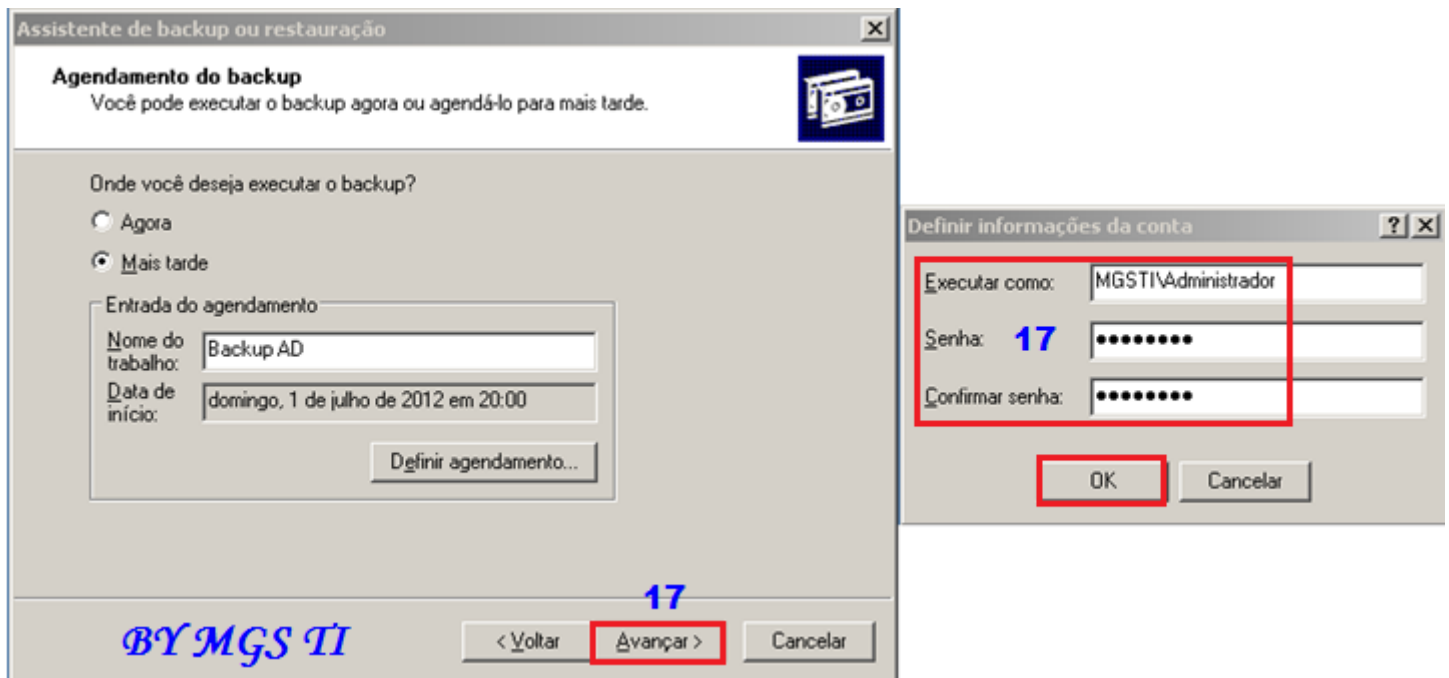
Assistente de backup ou restauração

Agendamento do backup
Você pode executar o backup agora ou agendá-lo para mais tarde.

Onde você deseja executar o backup?

Agora

Mais tarde

Entrada do agendamento

Nome do trabalho: Backup AD

Data de início: domingo, 1 de julho de 2012 em 20:00

Definir agendamento...

17

BY MGS TI

< Voltar

Avançar >

Cancelar

Definir informações da conta

Executar como: MGSTI\Administrador

Senha: 17 ••••••••

Confirmar senha: ••••••••

OK

Cancelar